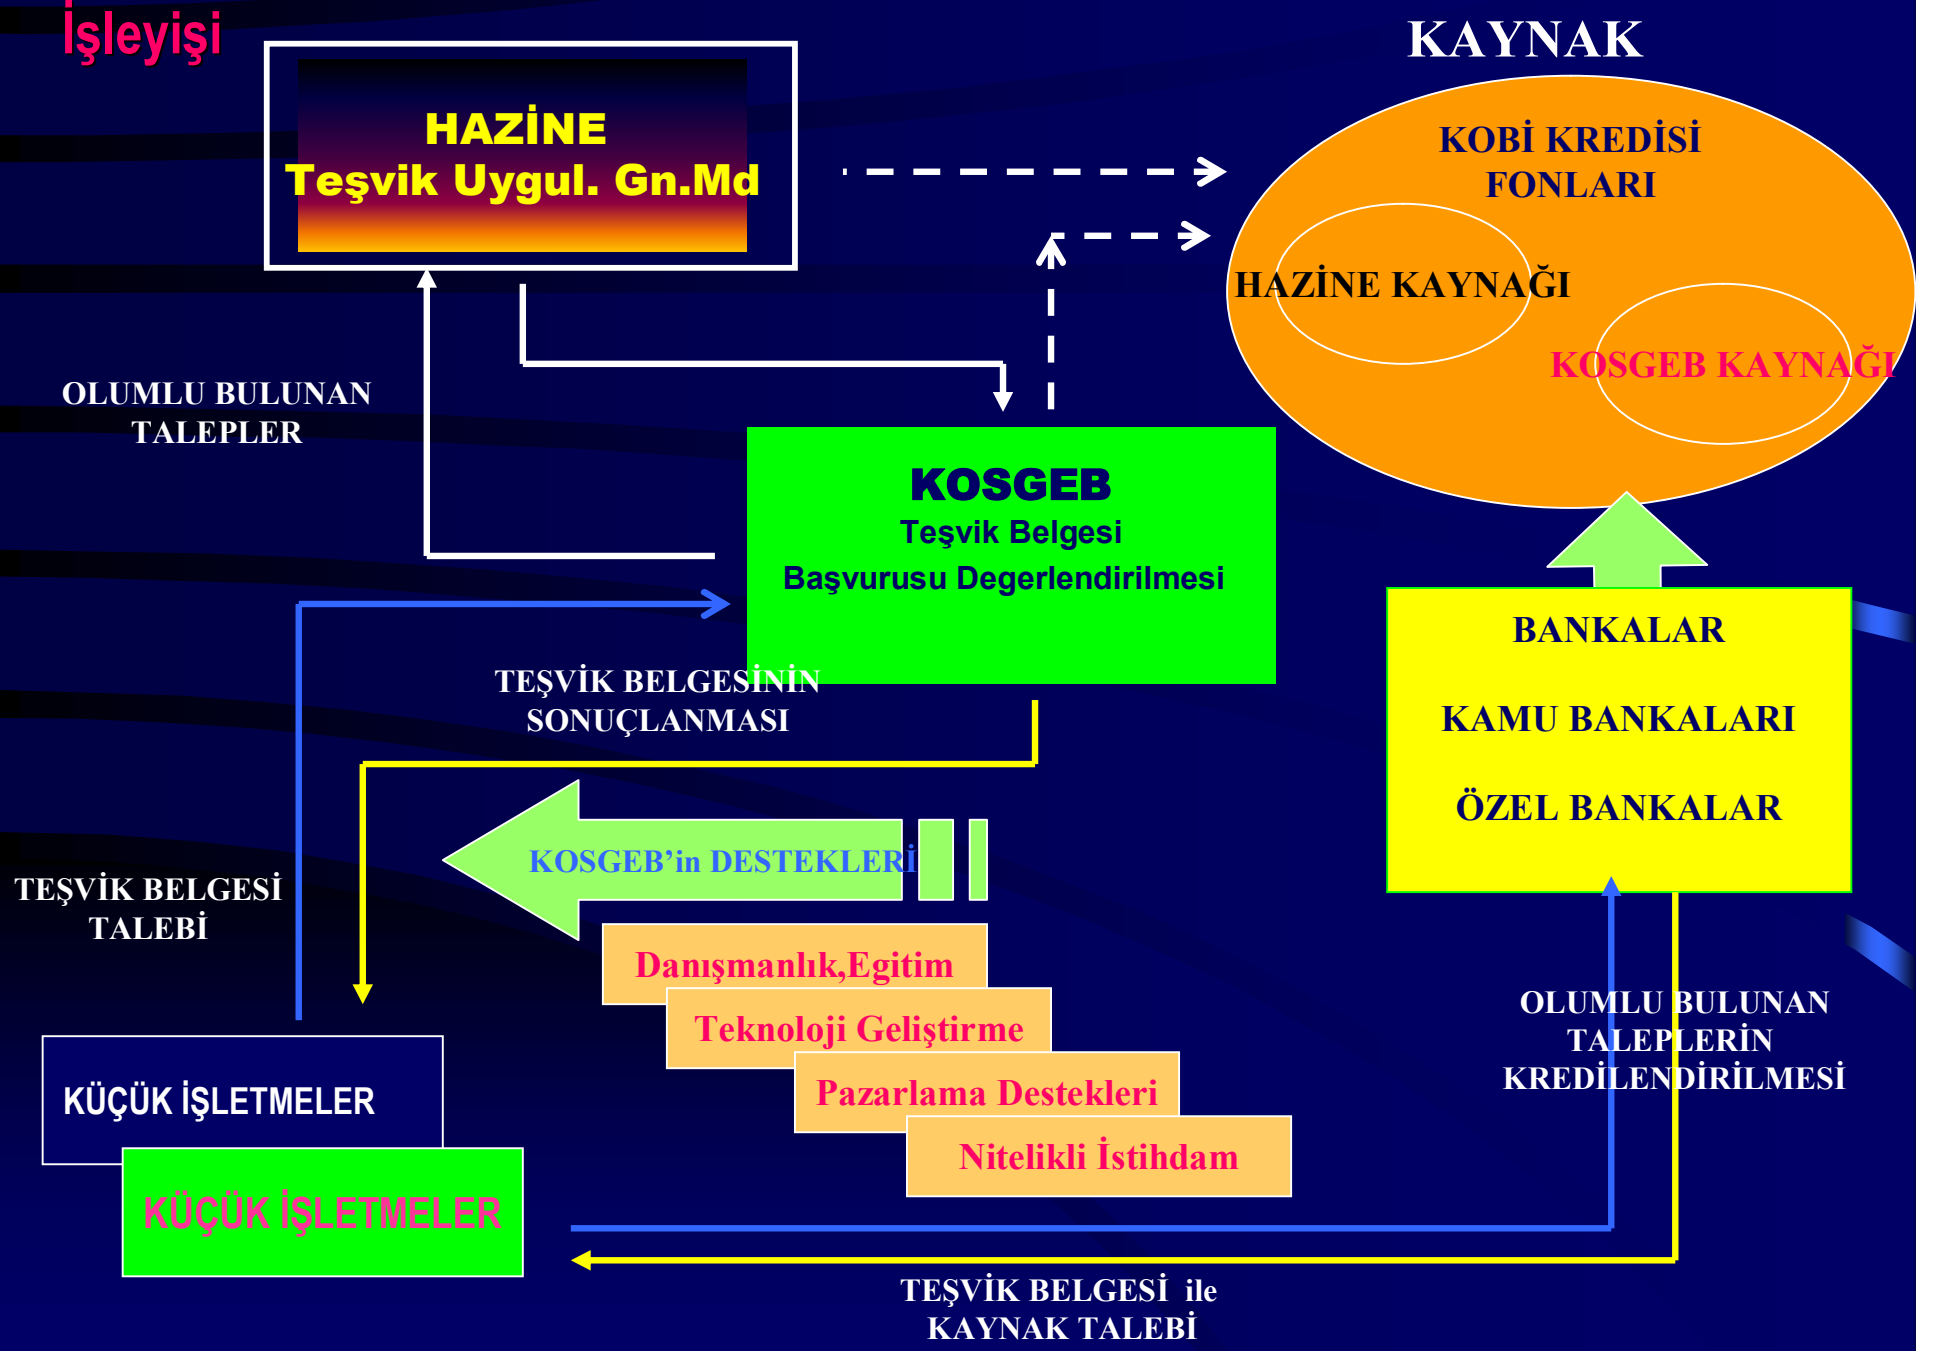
İşleyişi

HAZİNE
Teşvik Uygul. Gn.Md

KAYNAK

KOBİ KREDİSİ FONLARI

HAZİNE KAYNAĞI

KOSGEB KAYNAĞI

OLUMLU BULUNAN TALEPLER

KOSGEB
Teşvik Belgesi
Başvurusu Degerlendirilmesi

BANKALAR

KAMU BANKALARI

ÖZEL BANKALAR

TEŞVİK BELGESİNİN SONUÇLANMASI

KOSGEB'in DESTEKLERİ

TEŞVİK BELGESİ TALEBİ

Danışmanlık,Egitim

Teknoloji Geliştirme

Pazarlama Destekleri

Nitelikli İstihdam

OLUMLU BULUNAN TALEPLERİN KREDİLENDİRİLMESİ

KÜÇÜK İŞLETMELER

KÜÇÜK İŞLETMELER

TEŞVİK BELGESİ ile KAYNAK TALEBİ